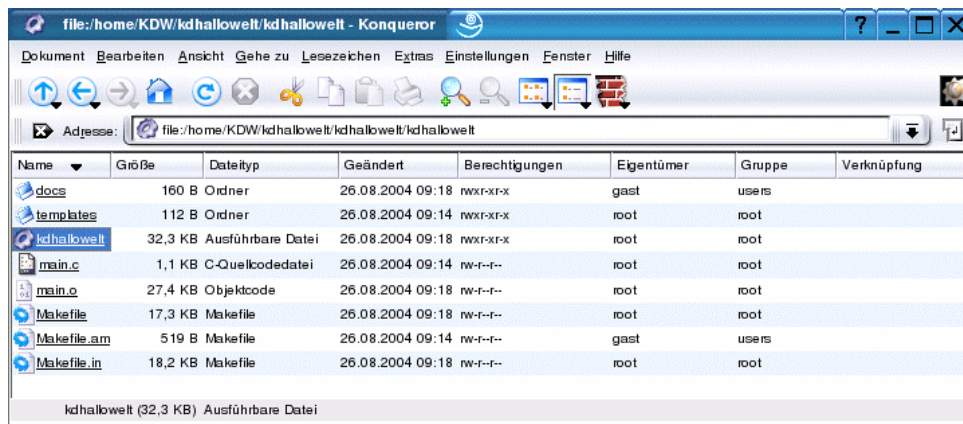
file:/home/KDW/kdhallowelt/kdhallowelt - Konqueror

? _ □ X

Dokument Bearbeiten Ansicht Gehe zu Lesezeichen Extras Einstellungen Fenster Hilfe

Adresse: file:/home/KDW/kdhallowelt/kdhallowelt/kdhallowelt

| Name | Größe | Dateityp | Geändert | Berechtigungen | Eigentümer | Gruppe | Verknüpfung |
|---|---|---|---|---|---|---|---|
| docs | 160 B | Ordner | 26.08.2004 09:18 | rwxr-xr-x | gast | users | |
| templates | 112 B | Ordner | 26.08.2004 09:14 | rwxr-xr-x | root | root | |
| kdhallowelt | 32,3 KB | Ausführbare Datei | 26.08.2004 09:18 | rwxr-xr-x | root | root | |
| main.c | 1,1 KB | C-Quellcodedatei | 26.08.2004 09:14 | rw-r--r-- | root | root | |
| main.o | 27,4 KB | Objektcode | 26.08.2004 09:18 | rw-r--r-- | root | root | |
| Makefile | 17,3 KB | Makefile | 26.08.2004 09:18 | rw-r--r-- | root | root | |
| Makefile.am | 519 B | Makefile | 26.08.2004 09:14 | rw-r--r-- | gast | users | |
| Makefile.in | 18,2 KB | Makefile | 26.08.2004 09:18 | rw-r--r-- | root | root | |

kdhallowelt (32,3 KB) Ausführbare Datei